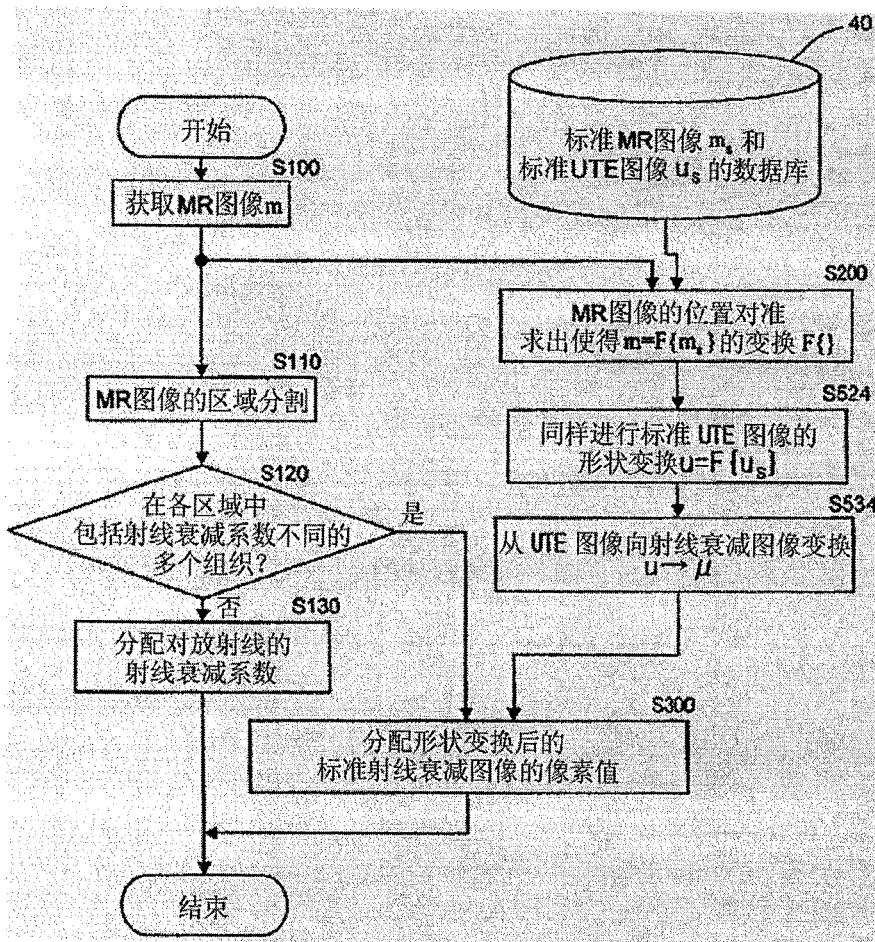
40

标准MR图像 $m_s$ 和
标准UTE图像 $u_s$ 的数据库

开始

S100

获取MR图像m

S200

MR图像的位置对准
求出使得 $m=F\{m_s\}$ 的变换 F{}

S110

MR图像的区域分割

S524

同样进行标准 UTE 图像的
形状变换 $u=F\{u_s\}$

S120

在各区域中
包括射线衰减系数不同的
多个组织?

是

S534

从 UTE 图像向射线衰减图像变换
$u \rightarrow \mu$

否

S130

分配对放射线的
射线衰减系数

S300

分配形状变换后的
标准射线衰减图像的像素值

结束